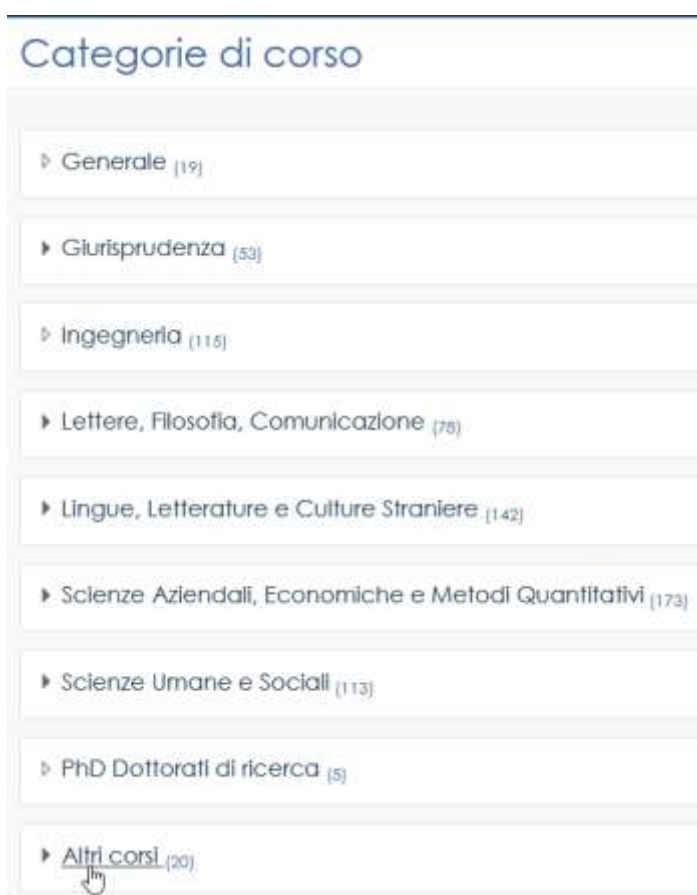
Categorie di corso

Generale (19)

Giurisprudenza (53)

Ingegneria (115)

Lettere, Filosofia, Comunicazione (78)

Lingue, Letterature e Culture Straniere (142)

Scienze Aziendali, Economiche e Metodi Quantitativi (173)

Scienze Umane e Sociali (113)

PhD Dottorati di ricerca (5)

Altri corsi (20)